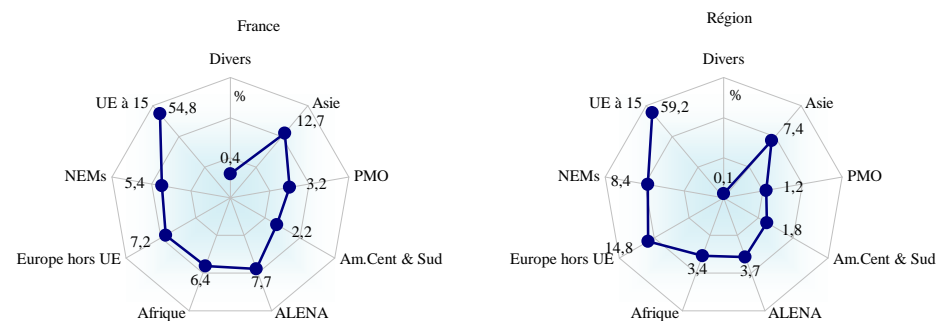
France

Divers
%
UE à 15
54,8
Asie
12,7
0,4
NEMs
5,4
3,2
PMO
2,2
7,2
Europe hors UE
Am.Cent & Sud
6,4
7,7
Afrique
ALENA

Région

Divers
%
UE à 15
59,2
Asie
7,4
0,1
NEMs
8,4
1,2
PMO
1,8
14,8
Europe hors UE
Am.Cent & Sud
3,4
3,7
Afrique
ALENA